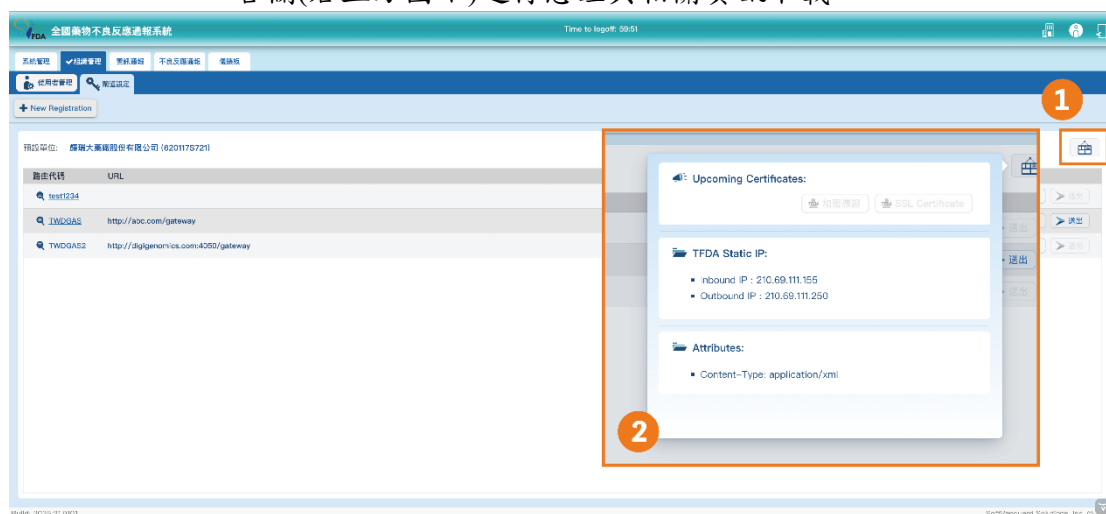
全國藥物不良反應通報系統

Time to logoff: 59:51

系統管理 ✔組織管理 案件通報 不良反應通報 儀錶板

使用者管理 閘道設定

+ New Registration

預設單位: 輝瑞大藥廠股份有限公司 (62011757​21)

| 路由代碼 | URL |
|---|---|
| test1234 | |
| TWDGAS | http://aoc.com/gateway |
| TWDGAS2 | http://digigenomics.com:4050/gateway |

送出 送出 送出 送出 送出 送出

1

Upcoming Certificates:

加密憑證 SSL Certificate

TFDA Static IP:

Inbound IP : 210.69.111.155
Outbound IP : 210.69.111.250

Attributes:

Content-Type: application/xml

2